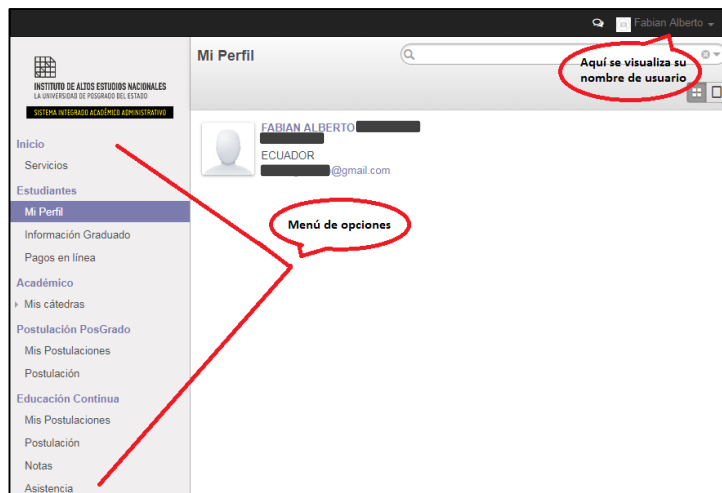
Fabian Alberto

INSTITUTO DE ALTOS ESTUDIOS NACIONALES
LA UNIVERSIDAD DE POSGRADO DEL ESTADO
SISTEMA INTEGRADO ACADÉMICO ADMINISTRATIVO

Inicio
Servicios
Estudiantes
Mi Perfil
Información Graduado
Pagos en línea
Académico
Mis cátedras
Postulación PosGrado
Mis Postulaciones
Postulación
Educación Continua
Mis Postulaciones
Postulación
Notas
Asistencia

Mi Perfil

Aquí se visualiza su nombre de usuario

FABIAN ALBERTO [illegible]
ECUADOR
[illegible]@gmail.com

Menú de opciones